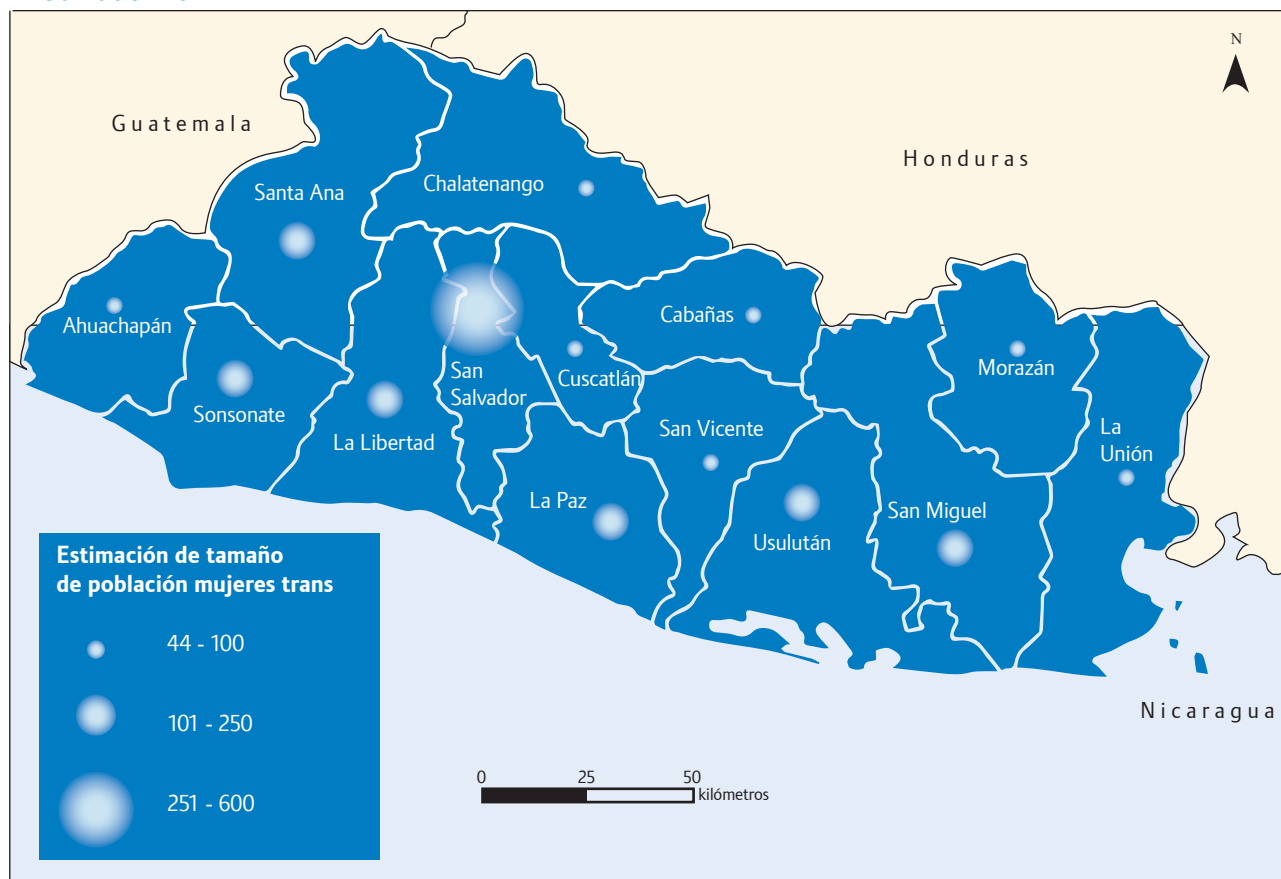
N

Guatemala

Honduras

Santa Ana

Chalatenango

Ahuachapán

Cabañas

Sonsonate

San Salvador

Cuscatlán

Morazán

La Libertad

San Vicente

La Unión

La Paz

Usulután

San Miguel

Nicaragua

Estimación de tamaño de población mujeres trans

44 - 100

101 - 250

251 - 600

0 25 50 kilómetros